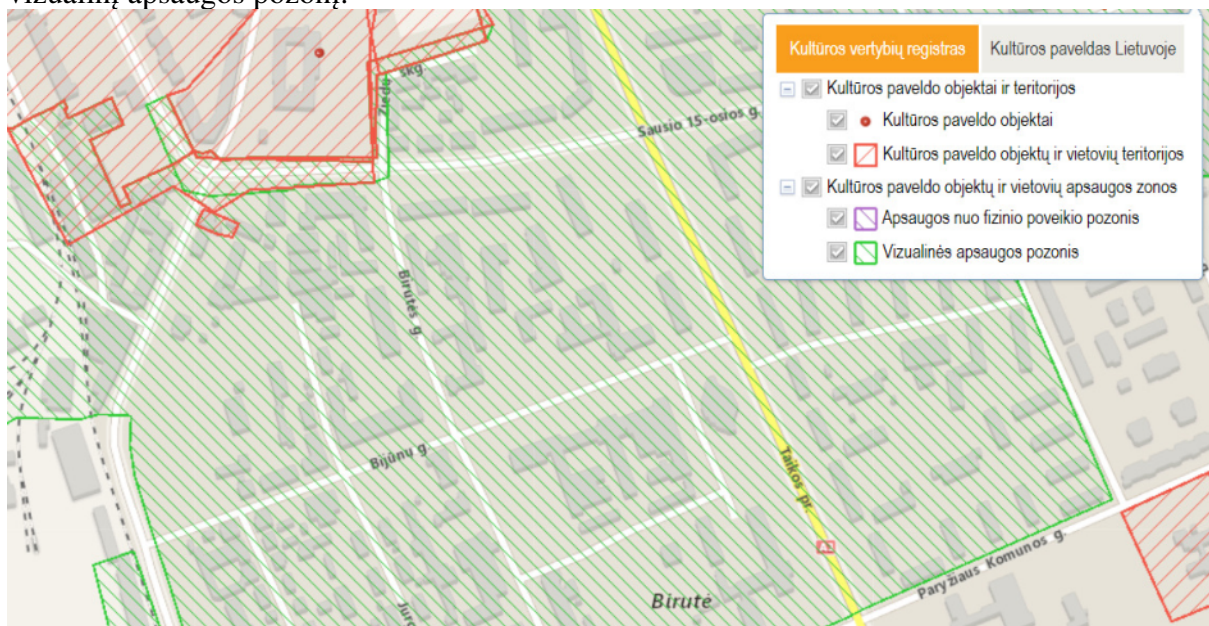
vizualinių apsaugos pozonį.

Kultūros vertybių registras
Kultūros paveldas Lietuvoje
Kultūros paveldo objektai ir teritorijos
Kultūros paveldo objektai
Kultūros paveldo objektų ir vietovių teritorijos
Kultūros paveldo objektų ir vietovių apsaugos zonos
Apsaugos nuo fizinio poveikio pozonis
Vizualinės apsaugos pozonis

skg
Sausio 15-osios g.
Birutės g.
Bijūnų g.
Taikos pr.
Paryžiaus Komunos g.
Birutė
Jur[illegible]